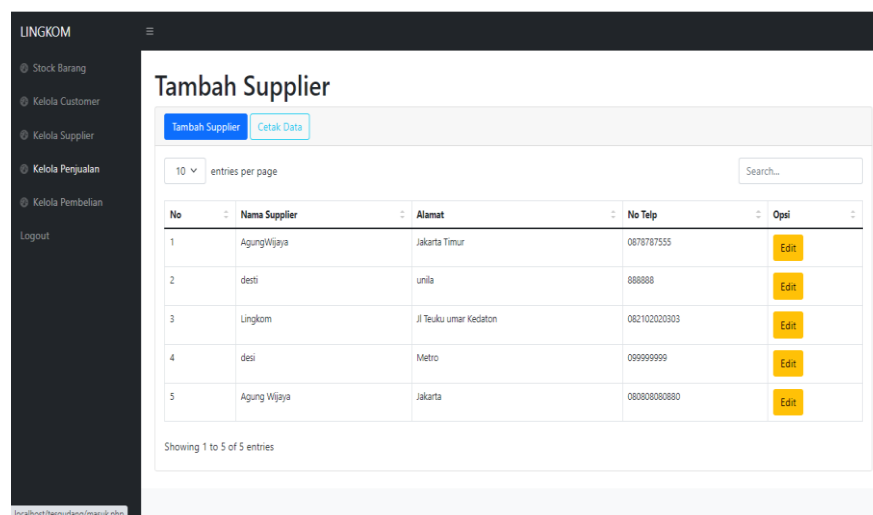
LINGKOM

Stock Barang
Kelola Customer
Kelola Supplier
Kelola Penjualan
Kelola Pembelian
Logout

Tambah Supplier

Tambah Supplier | Cetak Data

10 entries per page

Search...

| No | Nama Supplier | Alamat | No Telp | Opsi |
|---|---|---|---|---|
| 1 | AgungWijaya | Jakarta Timur | 0878787555 | Edit |
| 2 | desti | unila | 888888 | Edit |
| 3 | Lingkom | Jl Teuku umar Kedaton | 082102020303 | Edit |
| 4 | desi | Metro | 099999999 | Edit |
| 5 | Agung Wijaya | Jakarta | 080808080880 | Edit |

Showing 1 to 5 of 5 entries

localhost/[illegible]/masuk.php